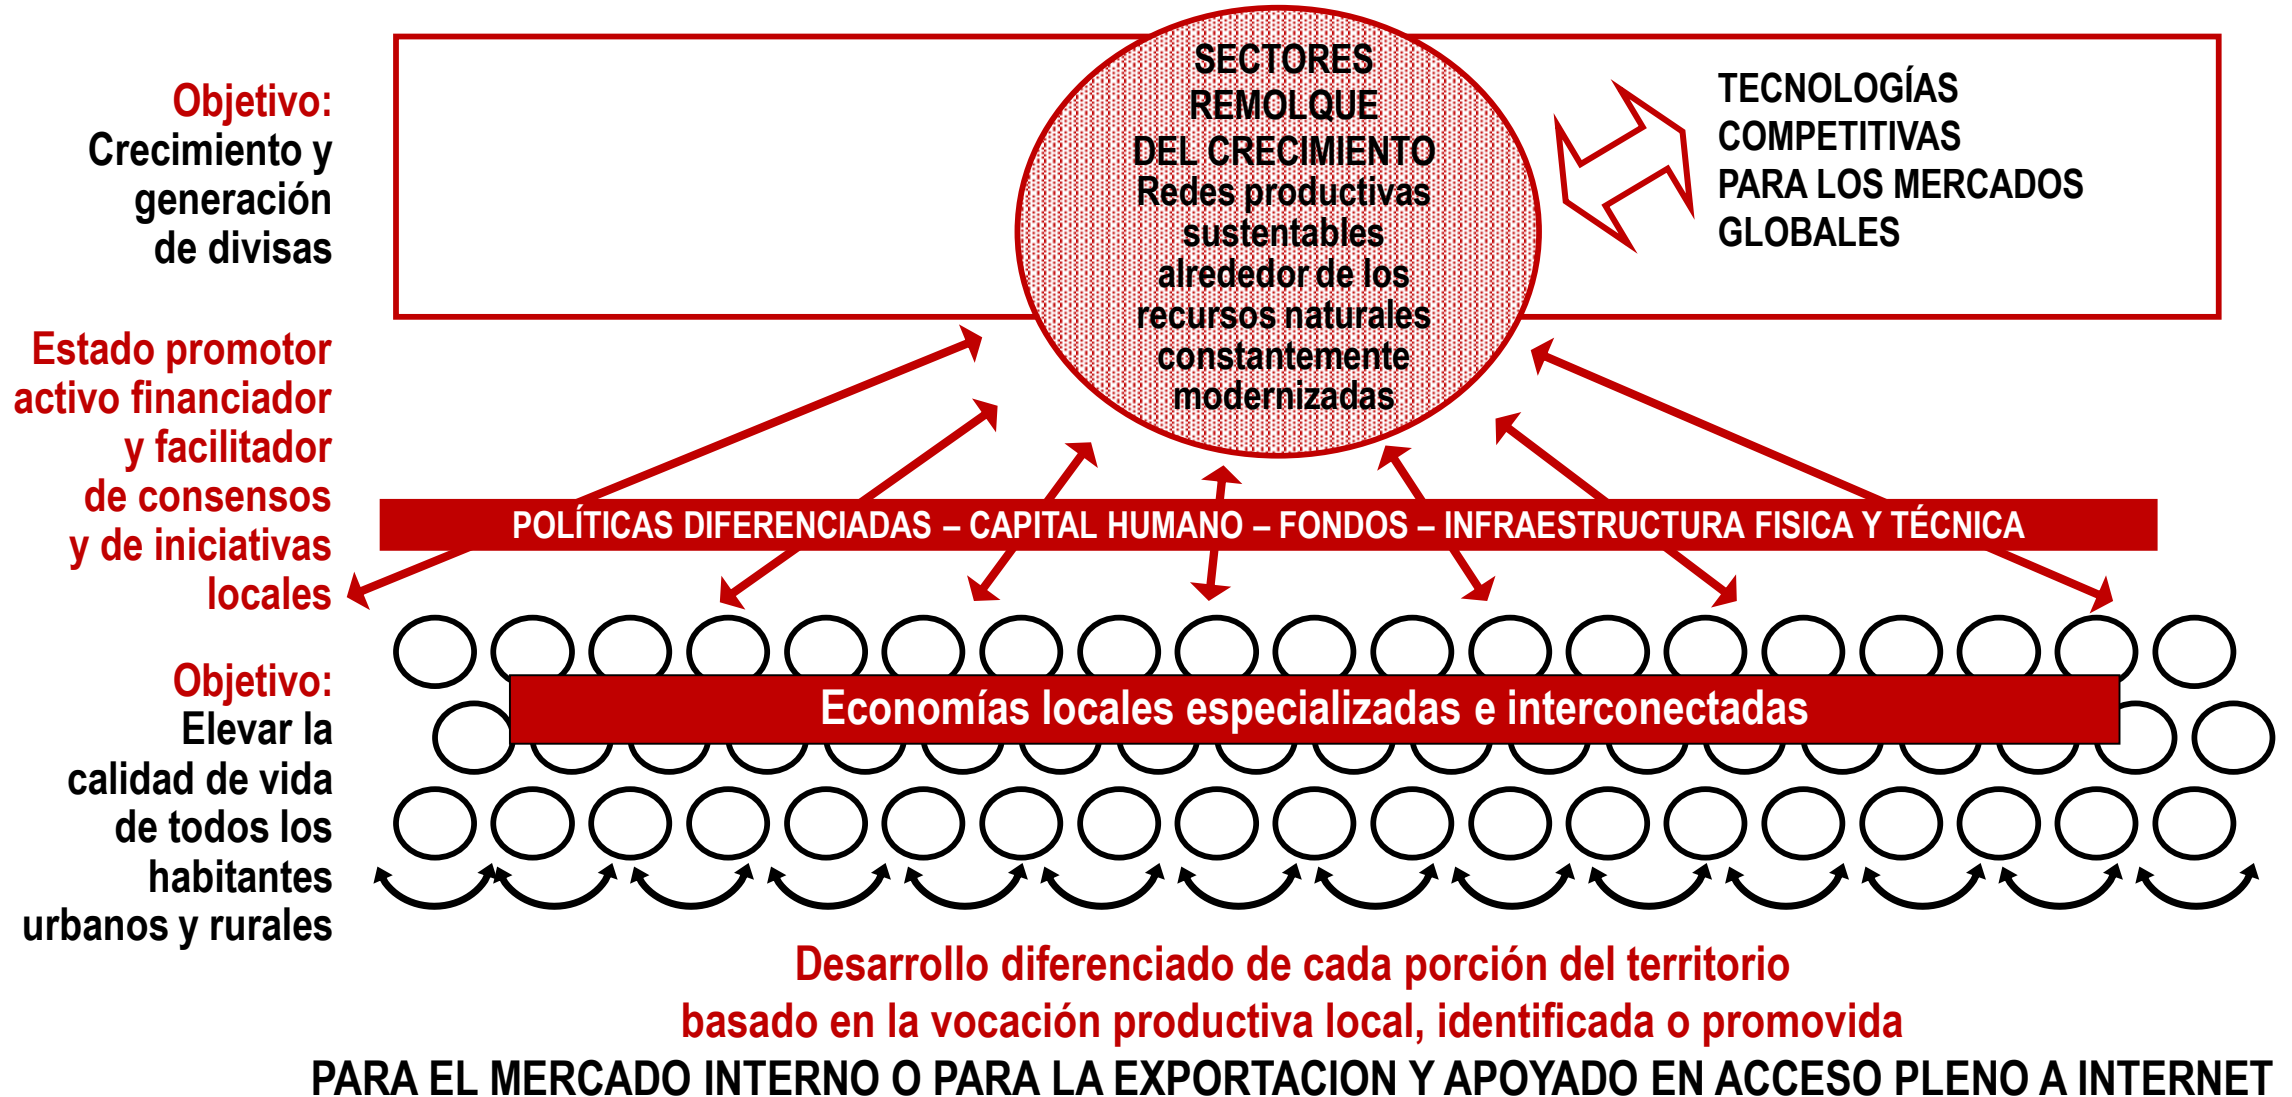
Objetivo:
Crecimiento y generación de divisas

SECTORES REMOLQUE DEL CRECIMIENTO
Redes productivas sustentables alrededor de los recursos naturales constantemente modernizadas

TECNOLOGÍAS COMPETITIVAS PARA LOS MERCADOS GLOBALES

Estado promotor activo financiador y facilitador de consensos y de iniciativas locales

POLÍTICAS DIFERENCIADAS – CAPITAL HUMANO – FONDOS – INFRAESTRUCTURA FISICA Y TÉCNICA

Objetivo:
Elevar la calidad de vida de todos los habitantes urbanos y rurales

Economías locales especializadas e interconectadas

Desarrollo diferenciado de cada porción del territorio basado en la vocación productiva local, identificada o promovida
PARA EL MERCADO INTERNO O PARA LA EXPORTACION Y APOYADO EN ACCESO PLENO A INTERNET